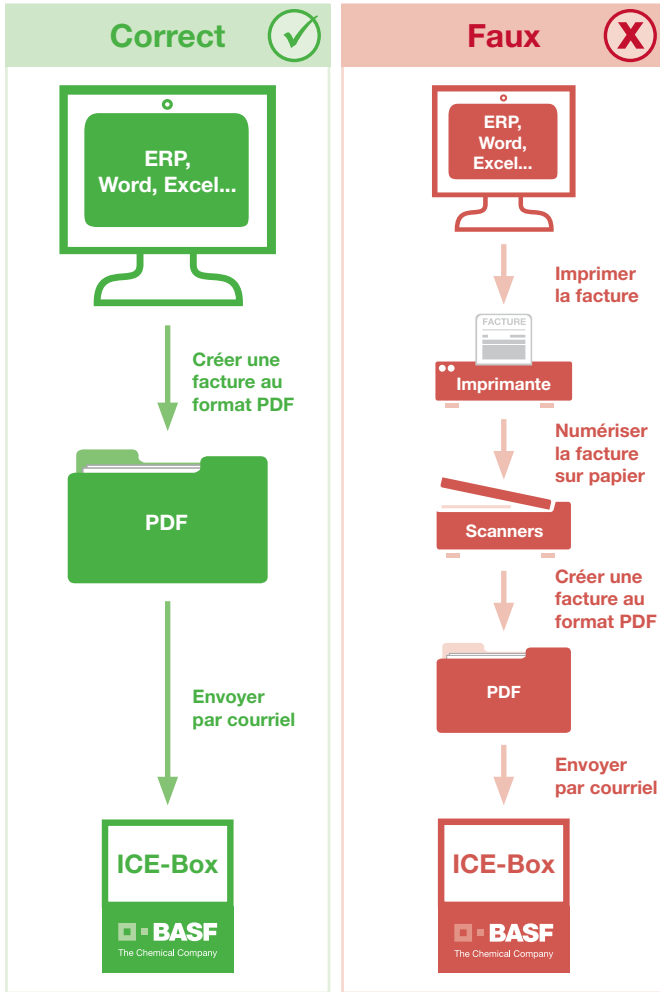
Correct

ERP, Word, Excel...

Créer une facture au format PDF

PDF

Envoyer par courriel

ICE-Box

BASF
The Chemical Company

Faux

ERP, Word, Excel...

Imprimer la facture

FACTURE

Imprimante

Numériser la facture sur papier

Scanners

Créer une facture au format PDF

PDF

Envoyer par courriel

ICE-Box

BASF
The Chemical Company